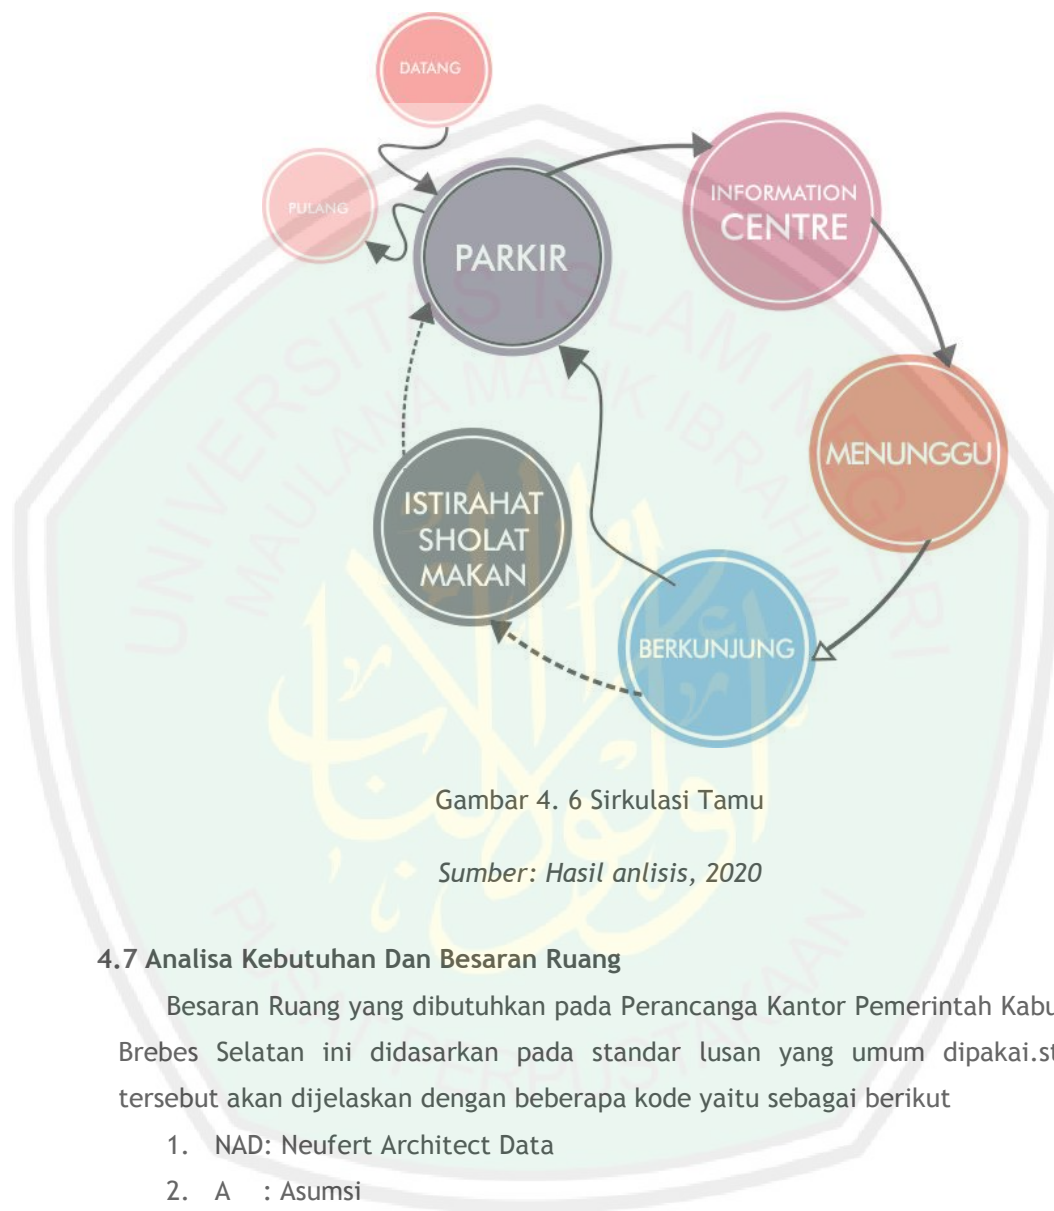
DATANG

PULANG

PARKIR

INFORMATION CENTRE

MENUNGGU

BERKUNJUNG

ISTIRAHAT SHOLAT MAKAN

Gambar 4. 6 Sirkulasi Tamu

Sumber: Hasil anlisis, 2020

4.7 Analisa Kebutuhan Dan Besaran Ruang

Besaran Ruang yang dibutuhkan pada Perancanga Kantor Pemerintah Kabu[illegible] Brebes Selatan ini didasarkan pada standar lusan yang umum dipakai.st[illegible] tersebut akan dijelaskan dengan beberapa kode yaitu sebagai berikut

1. NAD: Neufert Architect Data
2. A : Asumsi